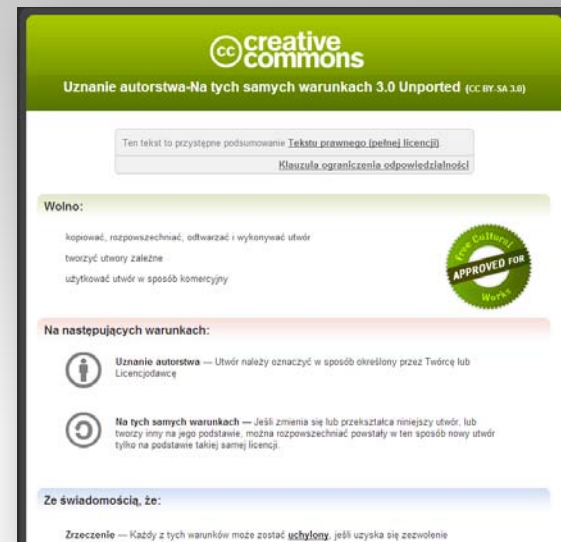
cc creative commons

Uznanie autorstwa-Na tych samych warunkach 3.0 Unported (CC BY-SA 3.0)

Ten tekst to przystępne podsumowanie Tekstu prawnego (pełnej licencji).

Klauzula ograniczenia odpowiedzialności

Wolno:

kopiować, rozpowszechniać, odtwarzać i wykonywać utwór

tworzyć utwory zależne

użytkować utwór w sposób komercyjny

Free Cultural APPROVED FOR Works

Na następujących warunkach:

Uznanie autorstwa — Utwór należy oznaczyć w sposób określony przez Twórcę lub Licencjodawcę

Na tych samych warunkach — Jeśli zmienia się lub przekształca niniejszy utwór, lub tworzy inny na jego podstawie, można rozpowszechniać powstały w ten sposób nowy utwór tylko na podstawie takiej samej licencji.

Ze świadomością, że:

Zrzeczenie — Każdy z tych warunków może zostać uchylony, jeśli uzyska się zezwolenie